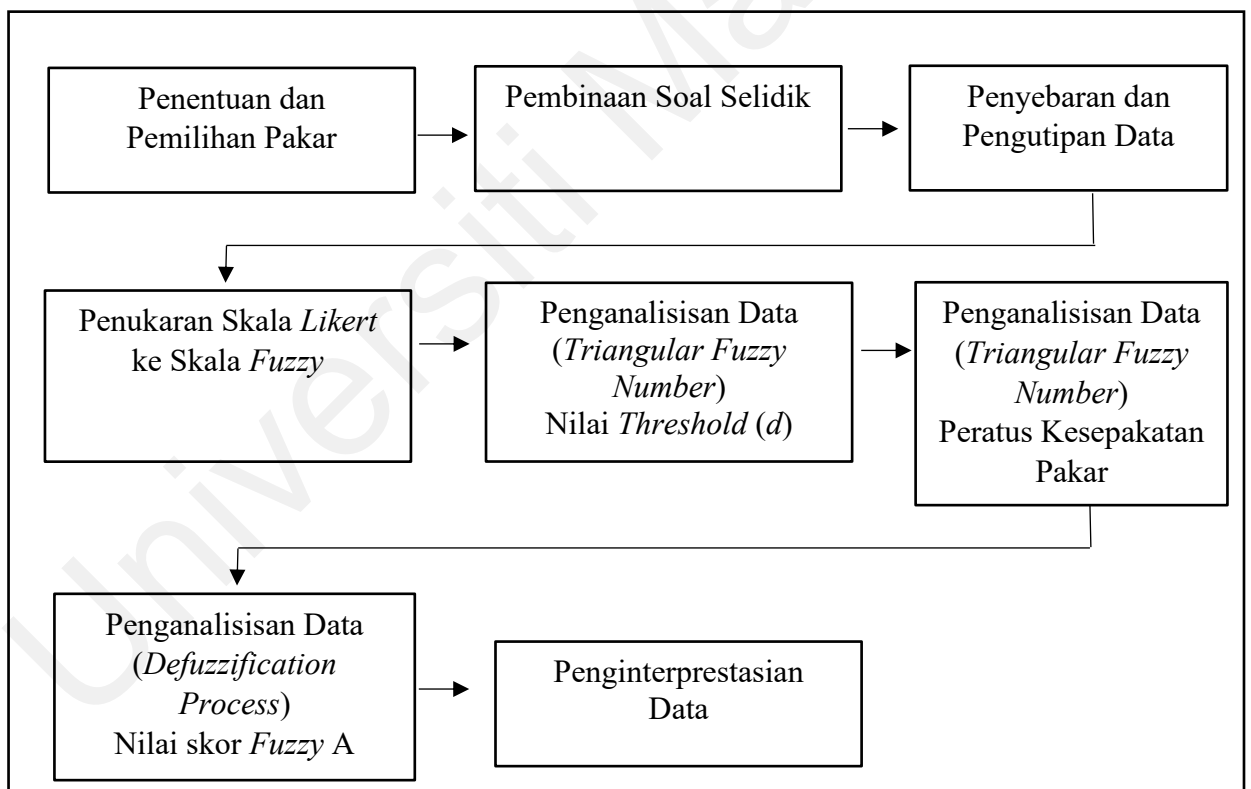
Penentuan dan Pemilihan Pakar

Pembinaan Soal Selidik

Penyebaran dan Pengutipan Data

Penukaran Skala *Likert* ke Skala *Fuzzy*

Penganalisisan Data (*Triangular Fuzzy Number*) Nilai *Threshold* (*d*)

Penganalisisan Data (*Triangular Fuzzy Number*) Peratus Kesepakatan Pakar

Penganalisisan Data (*Defuzzification Process*) Nilai skor *Fuzzy* A

Penginterprestasian Data

Universiti Malaya